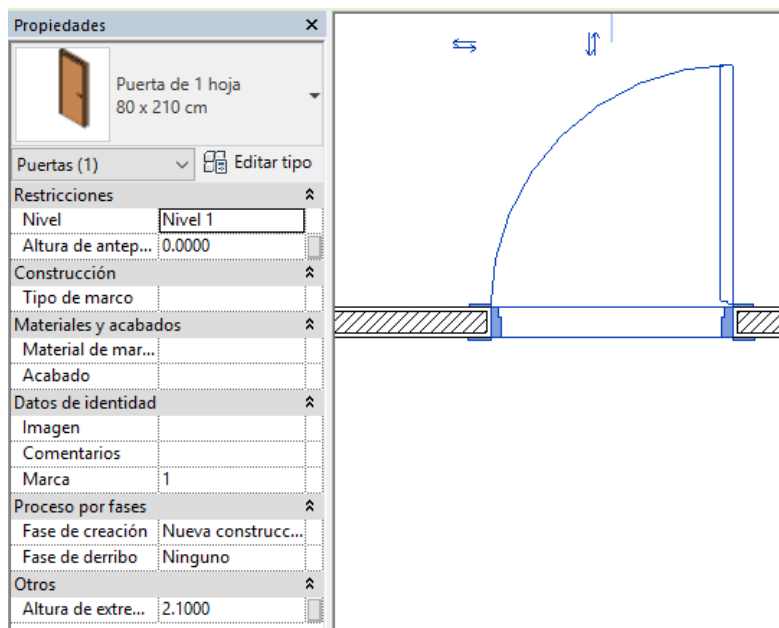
Propiedades ×

Puerta de 1 hoja
80 x 210 cm

Puertas (1) Editar tipo

Restricciones
| Nivel | Nivel 1 |
| Altura de antep... | 0.0000 |

Construcción
| Tipo de marco | |

Materiales y acabados
| Material de mar... | |
| Acabado | |

Datos de identidad
| Imagen | |
| Comentarios | |
| Marca | 1 |

Proceso por fases
| Fase de creación | Nueva construcc... |
| Fase de derribo | Ninguno |

Otros
| Altura de extre... | 2.1000 |